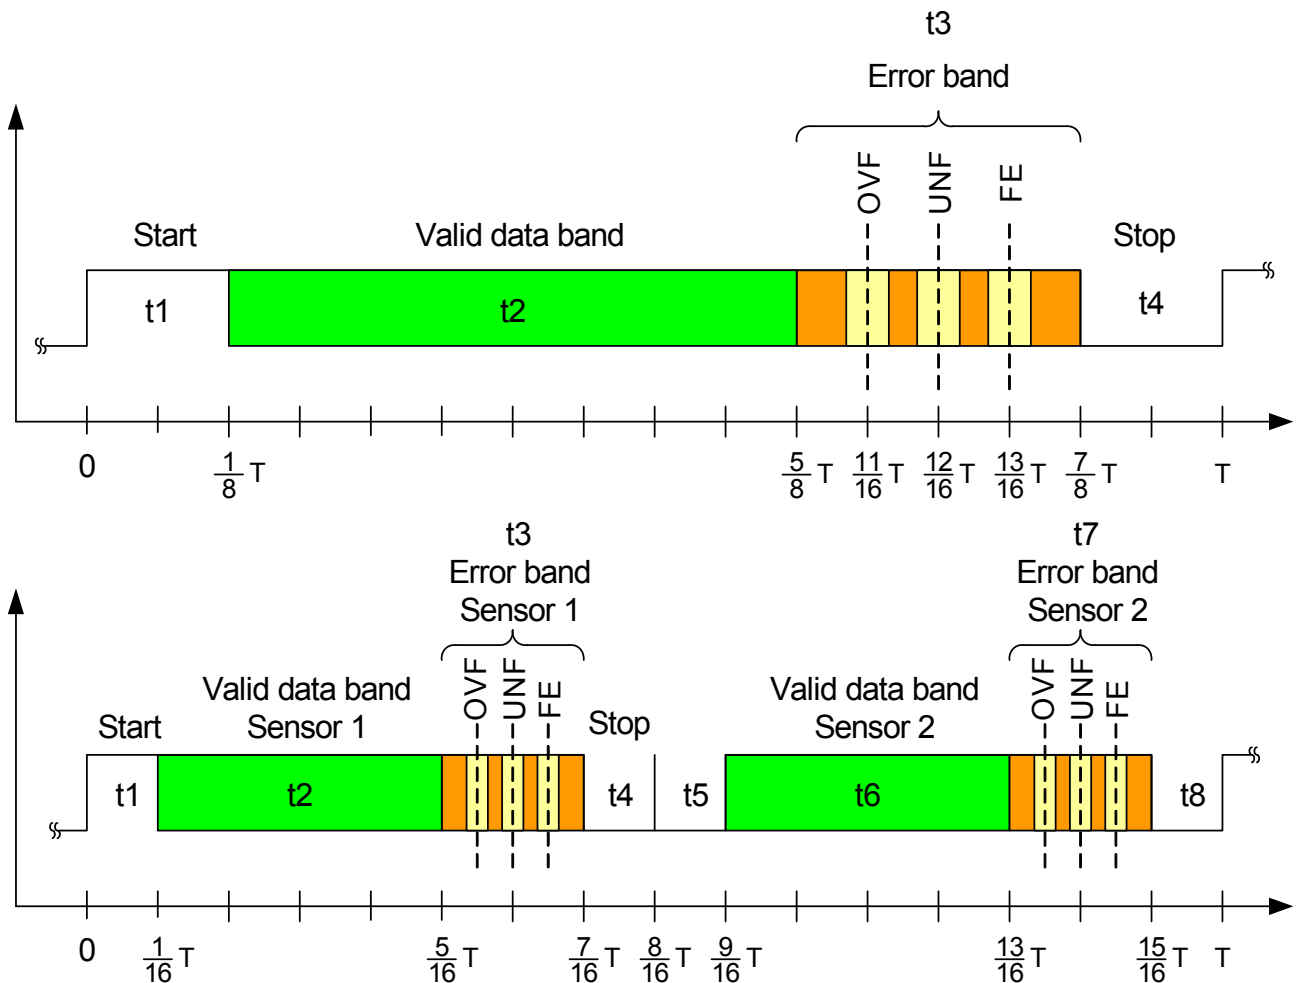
t3
Error band

OVF UNF FE

Start Valid data band Stop

t1 t2 t4

0 $\frac{1}{8}$ T $\frac{5}{8}$ T $\frac{11}{16}$ T $\frac{12}{16}$ T $\frac{13}{16}$ T $\frac{7}{8}$ T T

t3
Error band
Sensor 1

t7
Error band
Sensor 2

Start Valid data band Sensor 1 OVF UNF FE Stop Valid data band Sensor 2 OVF UNF FE

t1 t2 t4 t5 t6 t8

0 $\frac{1}{16}$ T $\frac{5}{16}$ T $\frac{7}{16}$ T $\frac{8}{16}$ T $\frac{9}{16}$ T $\frac{13}{16}$ T $\frac{15}{16}$ T T